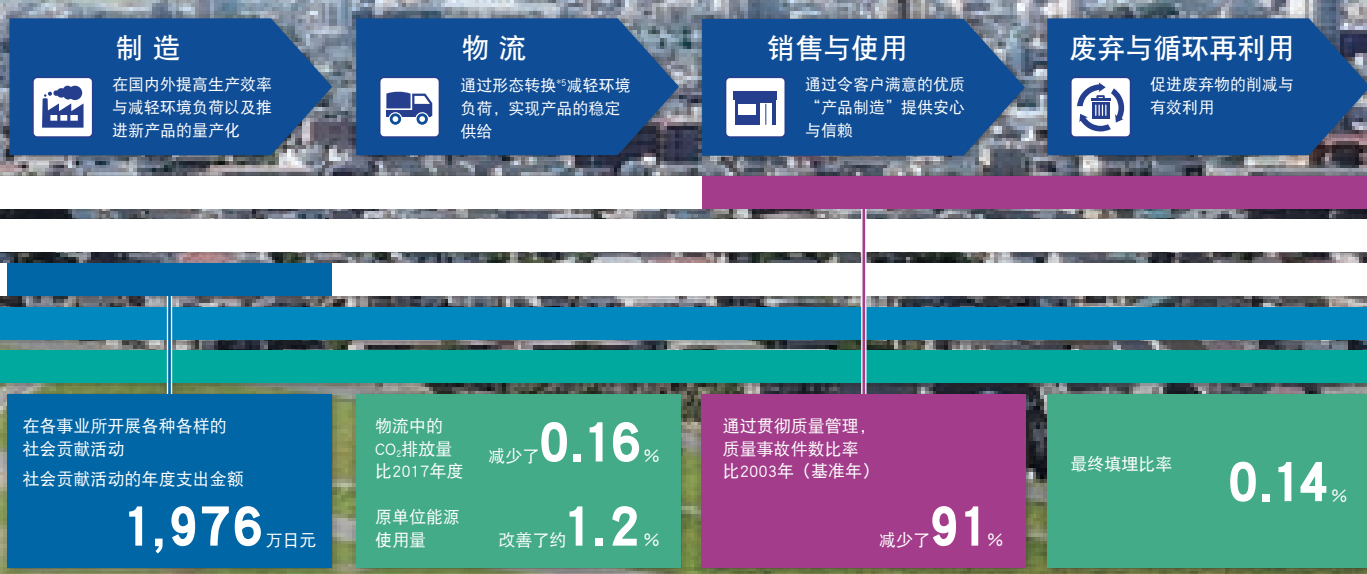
制 造

在国内外提高生产效率与减轻环境负荷以及推进新产品的量产化

物 流

通过形态转换*5减轻环境负荷，实现产品的稳定供给

销售与使用

通过令客户满意的优质“产品制造”提供安心与信赖

废弃与循环再利用

促进废弃物的削减与有效利用

在各事业所开展各种各样的社会贡献活动

社会贡献活动的年度支出金额

1,976万日元

物流中的$CO_2$排放量比2017年度

减少了0.16%

原单位能源使用量

改善了约1.2%

通过贯彻质量管理，质量事故件数比率比2003年（基准年）

减少了91%

最终填埋比率

0.14%